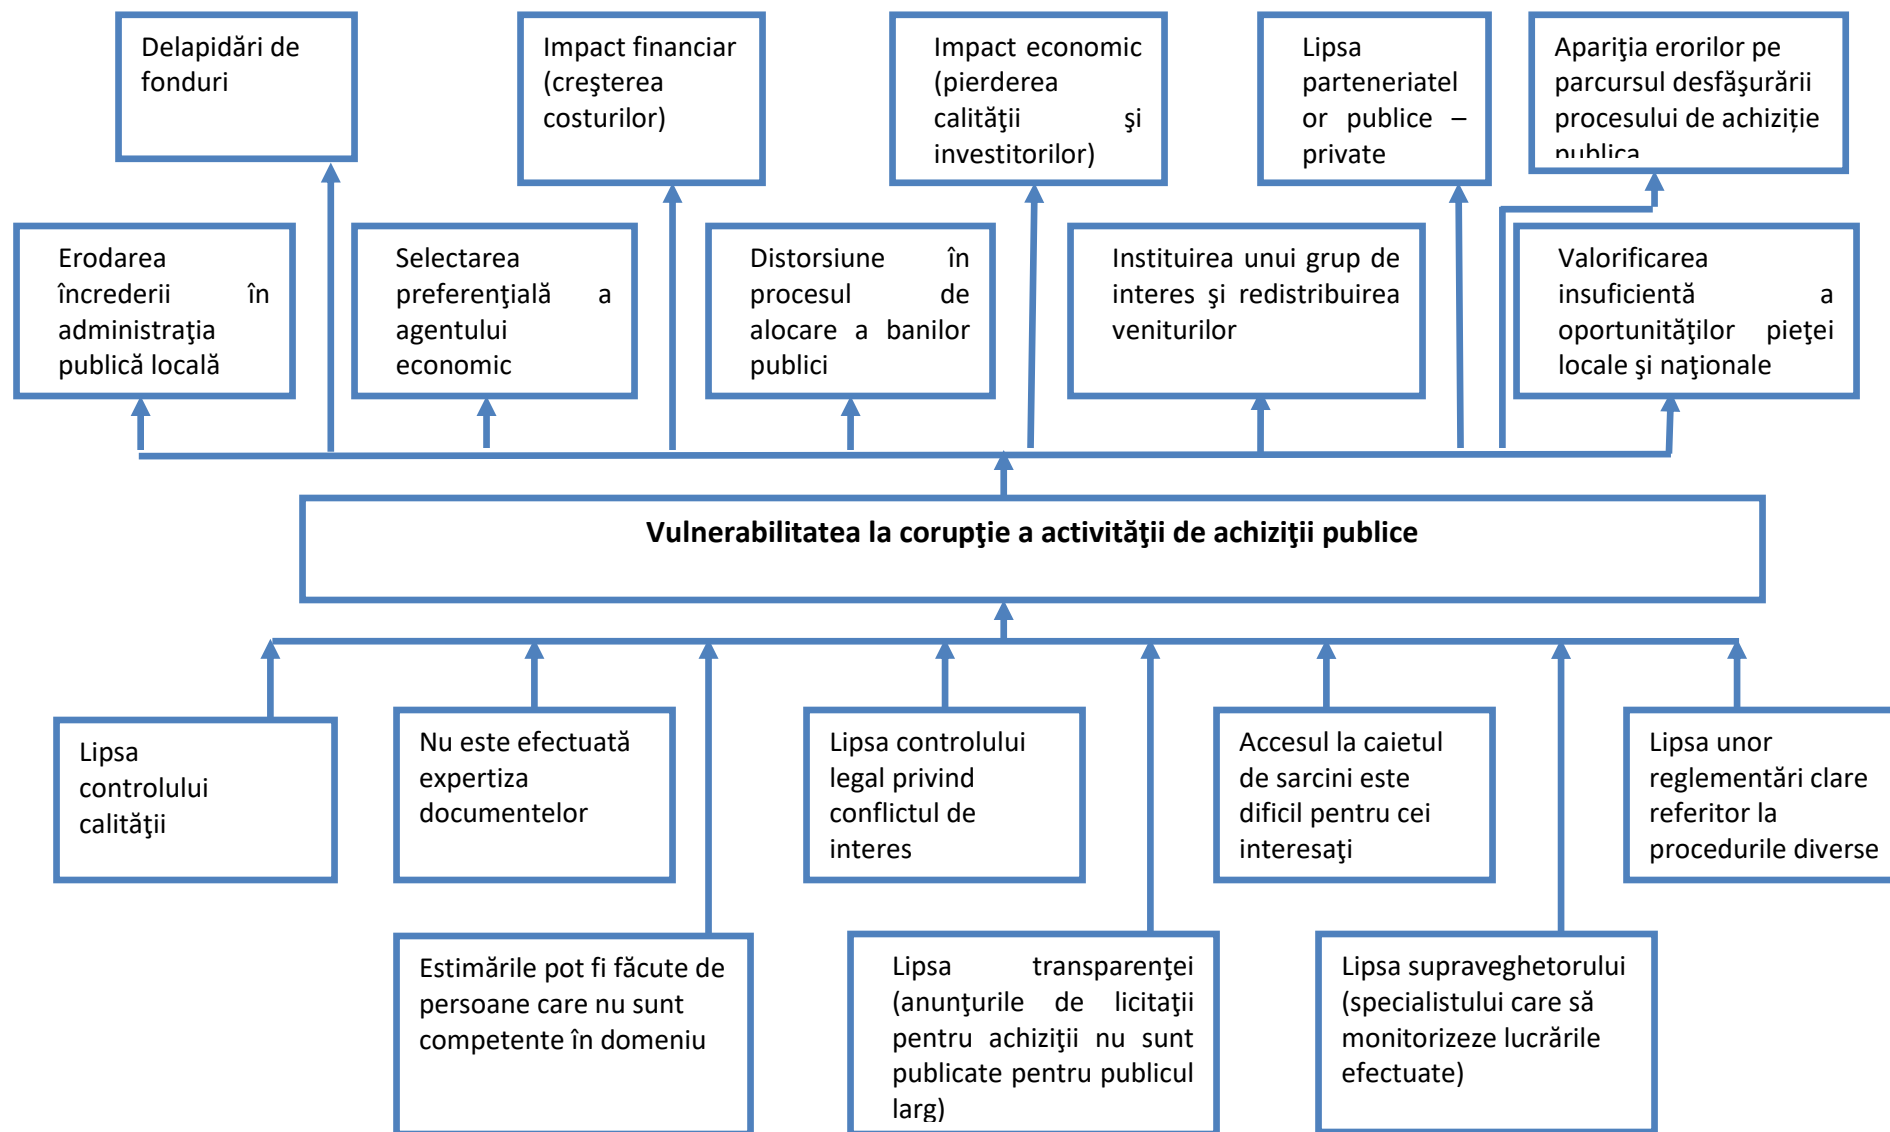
Delapidări de fonduri

Impact financiar (creşterea costurilor)

Impact economic (pierderea calităţii şi investitorilor)

Lipsa parteneriatelor publice – private

Apariţia erorilor pe parcursul desfăşurării procesului de achiziţie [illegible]

Erodarea încrederii în administraţia publică locală

Selectarea preferenţială a agentului economic

Distorsiune în procesul de alocare a banilor publici

Instituirea unui grup de interes şi redistribuirea veniturilor

Valorificarea insuficientă a oportunităţilor pieţei locale şi naţionale

**Vulnerabilitatea la corupţie a activităţii de achiziţii publice**

Lipsa controlului calităţii

Nu este efectuată expertiza documentelor

Lipsa controlului legal privind conflictul de interes

Accesul la caietul de sarcini este dificil pentru cei interesaţi

Lipsa unor reglementări clare referitor la procedurile diverse

Estimările pot fi făcute de persoane care nu sunt competente în domeniu

Lipsa transparenţei (anunţurile de licitaţii pentru achiziţii nu sunt publicate pentru publicul larg)

Lipsa supraveghetorului (specialistului care să monitorizeze lucrările efectuate)